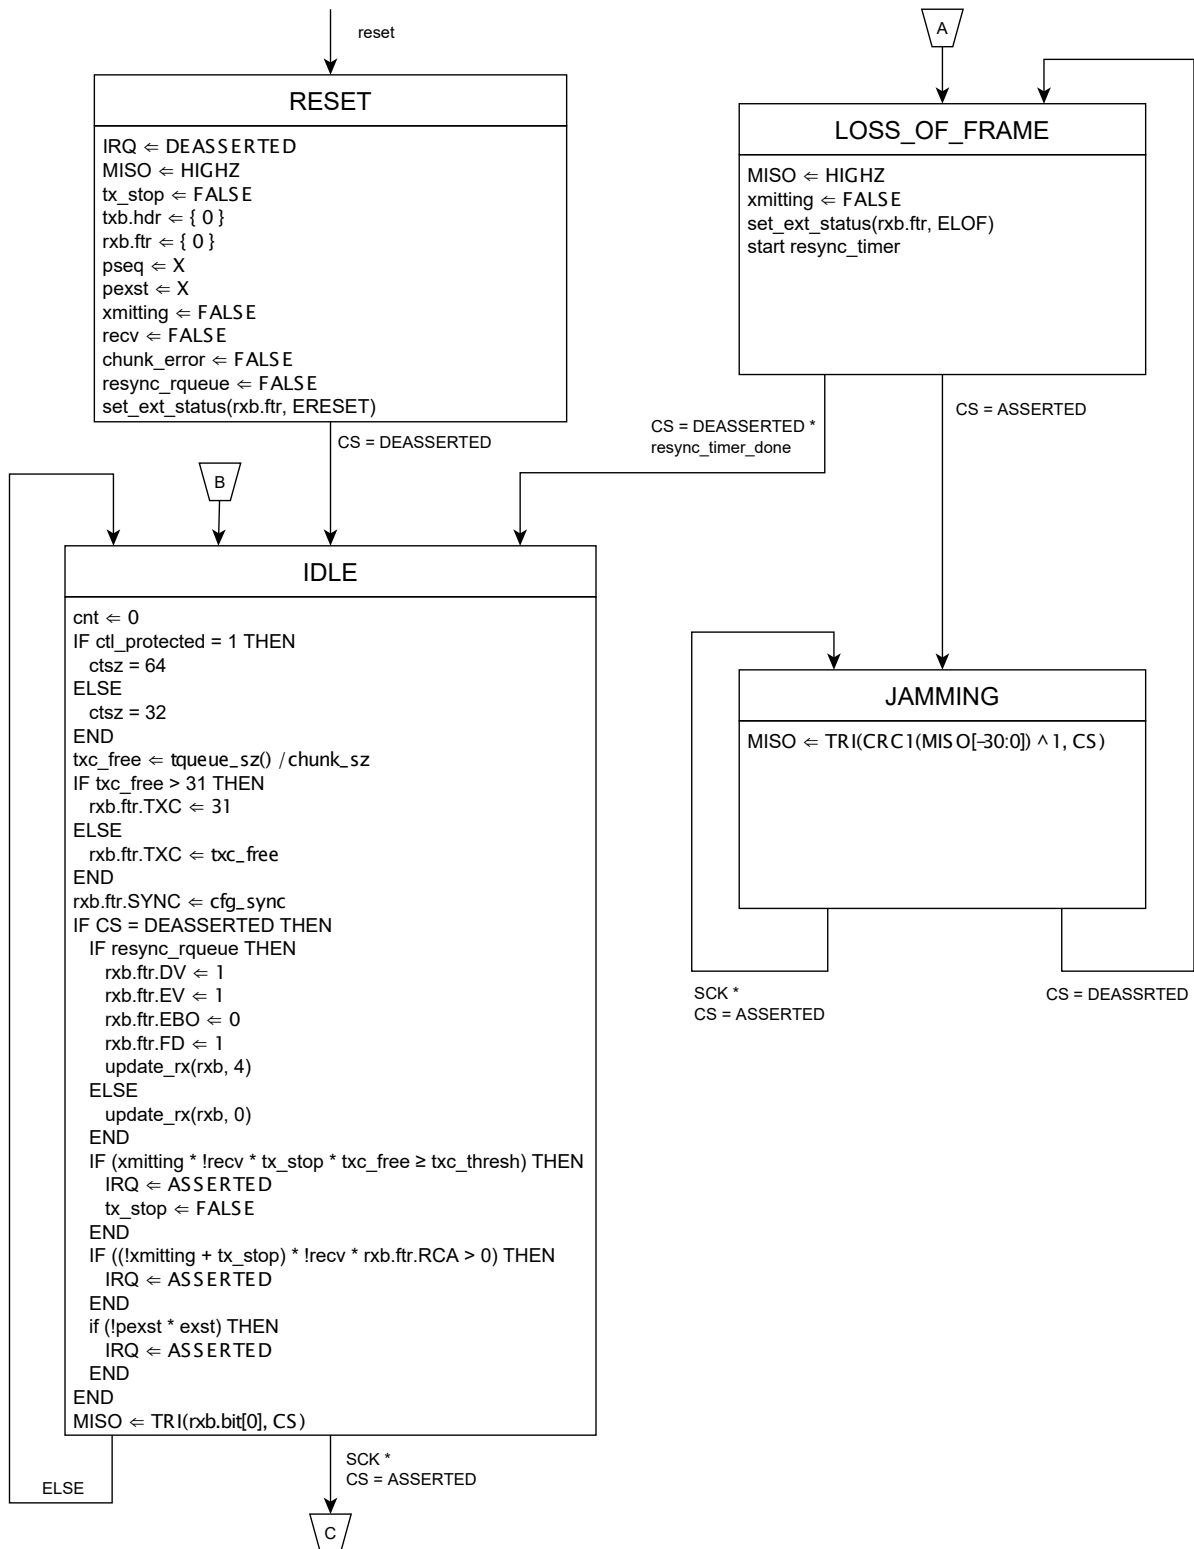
reset

RESET

IRQ ⇐ DEASSERTED
MISO ⇐ HIGHZ
tx_stop ⇐ FALSE
txb.hdr ⇐ { 0 }
rxb.ftr ⇐ { 0 }
pseq ⇐ X
pexst ⇐ X
xmitting ⇐ FALSE
recv ⇐ FALSE
chunk_error ⇐ FALSE
resync_rqueue ⇐ FALSE
set_ext_status(rxb.ftr, ERESET)

CS = DEASSERTED

A

LOSS_OF_FRAME

MISO ⇐ HIGHZ
xmitting ⇐ FALSE
set_ext_status(rxb.ftr, ELOF)
start resync_timer

CS = DEASSERTED * resync_timer_done

CS = ASSERTED

B

IDLE

cnt ⇐ 0
IF ctl_protected = 1 THEN
ctsz = 64
ELSE
ctsz = 32
END
txc_free ⇐ tqueue_sz() / chunk_sz
IF txc_free > 31 THEN
rxb.ftr.TXC ⇐ 31
ELSE
rxb.ftr.TXC ⇐ txc_free
END
rxb.ftr.SYNC ⇐ cfg_sync
IF CS = DEASSERTED THEN
IF resync_rqueue THEN
rxb.ftr.DV ⇐ 1
rxb.ftr.EV ⇐ 1
rxb.ftr.EBO ⇐ 0
rxb.ftr.FD ⇐ 1
update_rx(rxb, 4)
ELSE
update_rx(rxb, 0)
END
IF (xmitting * !recv * tx_stop * txc_free ≥ txc_thresh) THEN
IRQ ⇐ ASSERTED
tx_stop ⇐ FALSE
END
IF ((!xmitting + tx_stop) * !recv * rxb.ftr.RCA > 0) THEN
IRQ ⇐ ASSERTED
END
if (!pexst * exst) THEN
IRQ ⇐ ASSERTED
END
END
MISO ⇐ TRI(rxb.bit[0], CS)

JAMMING

MISO ⇐ TRI(CRC1(MISO[-30:0]) ^ 1, CS)

SCK * CS = ASSERTED

CS = DEASSRTED

ELSE

SCK * CS = ASSERTED

C